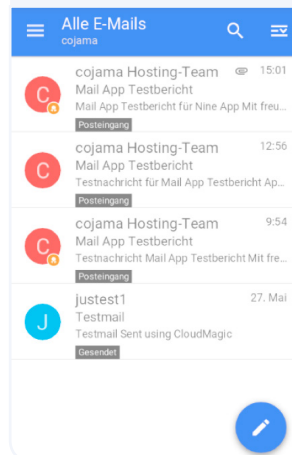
Alle E-Mails
cojama

C
cojama Hosting-Team 15:01
Mail App Testbericht
Mail App Testbericht für Nine App Mit freu...
Posteingang

C
cojama Hosting-Team 12:56
Mail App Testbericht
Testnachricht für Mail App Testbericht Ap...
Posteingang

C
cojama Hosting-Team 9:54
Mail App Testbericht
Testnachricht Mail App Testbericht Mit fre...
Posteingang

J
justest1 27. Mai
Testmail
Testmail Sent using CloudMagic
Gesendet